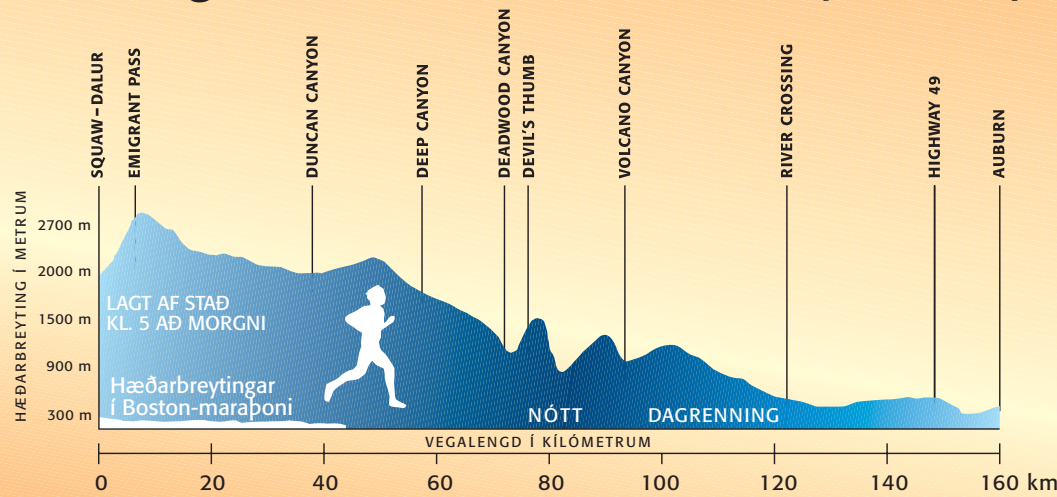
SQUAW-DALUR
EMIGRANT PASS
DUNCAN CANYON
DEEP CANYON
DEADWOOD CANYON
DEVIL'S THUMB
VOLCANO CANYON
RIVER CROSSING
HIGHWAY 49
AUBURN

HÆÐARBREYTING Í METRUM

2700 m
2000 m
1500 m
900 m
300 m

LAGT AF STAÐ KL. 5 AÐ MORGNI

Hæðarbreytingar í Boston-maraþoni

NÓTT
DAGRENNING

VEGALENGD Í KÍLÓMETRUM

0 20 40 60 80 100 120 140 160 km